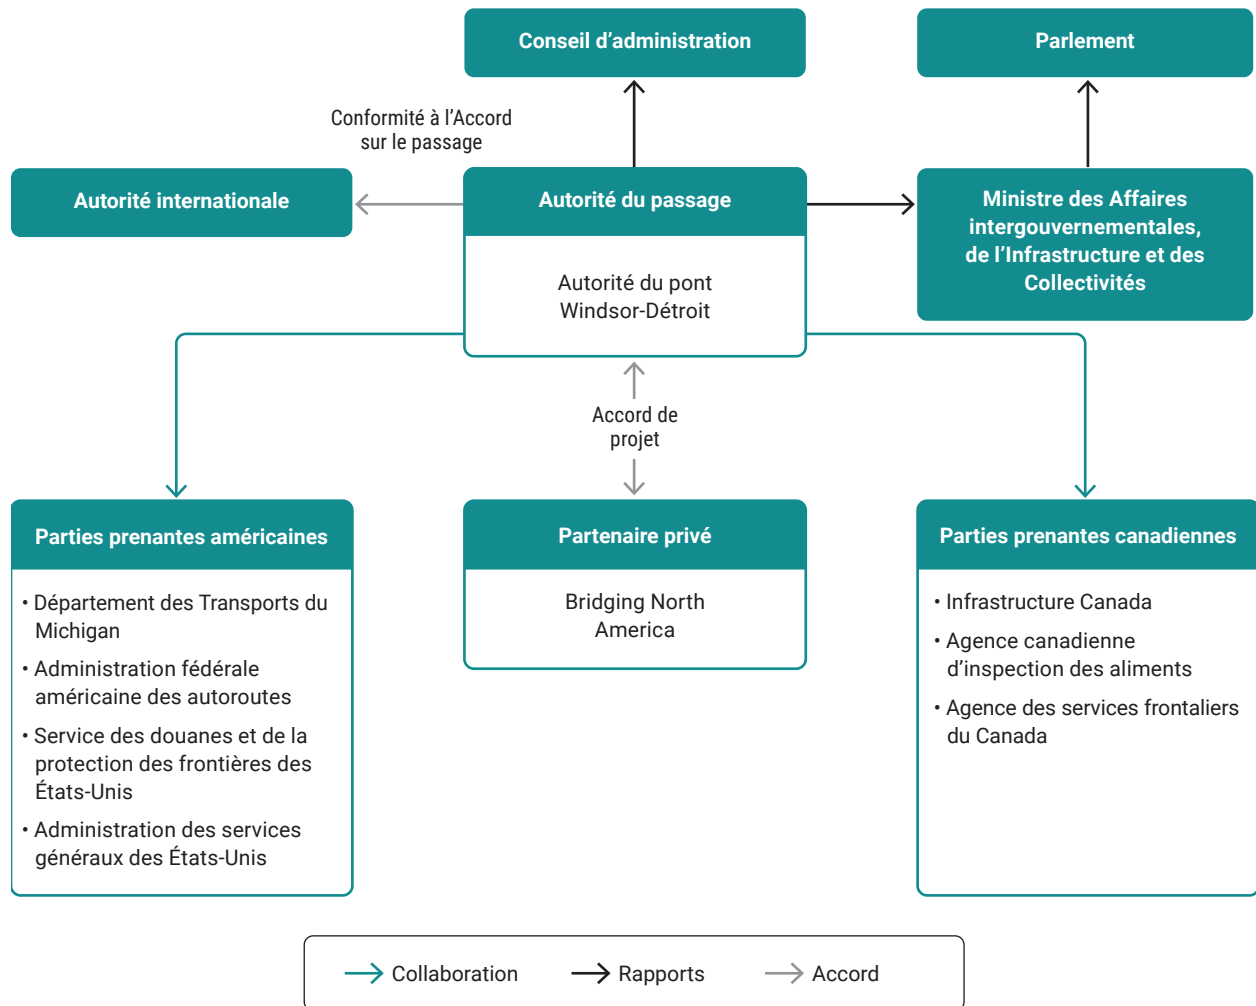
Conseil d’administration

Parlement

Conformité à l’Accord sur le passage

Autorité internationale

Autorité du passage

Autorité du pont Windsor-Détroit

Ministre des Affaires intergouvernementales, de l’Infrastructure et des Collectivités

Accord de projet

Parties prenantes américaines

• Département des Transports du Michigan
• Administration fédérale américaine des autoroutes
• Service des douanes et de la protection des frontières des États-Unis
• Administration des services généraux des États-Unis

Partenaire privé

Bridging North America

Parties prenantes canadiennes

• Infrastructure Canada
• Agence canadienne d’inspection des aliments
• Agence des services frontaliers du Canada

Collaboration
Rapports
Accord